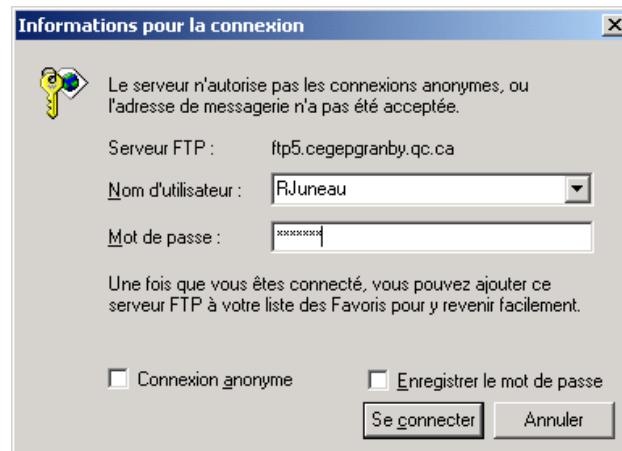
Informations pour la connexion

Le serveur n'autorise pas les connexions anonymes, ou l'adresse de messagerie n'a pas été acceptée.

Serveur FTP : ftp5.cegepgranby.qc.ca

Nom d'utilisateur : RJuneau

Mot de passe : *******

Une fois que vous êtes connecté, vous pouvez ajouter ce serveur FTP à votre liste des Favoris pour y revenir facilement.

Connexion anonyme

Enregistrer le mot de passe

Se connecter

Annuler